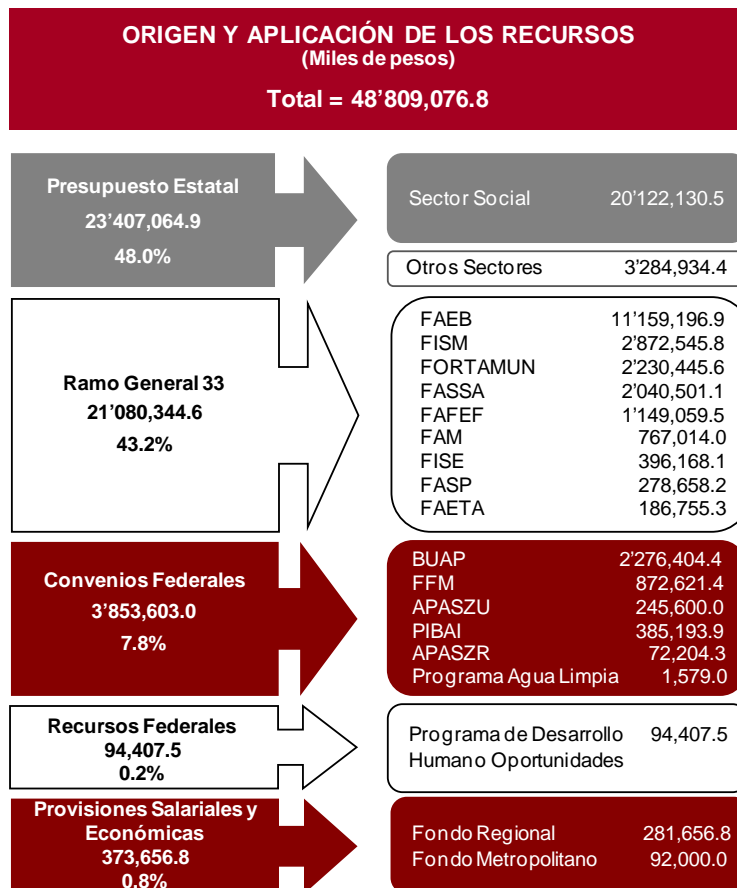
ORIGEN Y APLICACIÓN DE LOS RECURSOS
(Miles de pesos)

Total = 48’809,076.8

Presupuesto Estatal
23’407,064.9
48.0%

Sector Social 20’122,130.5

Otros Sectores 3’284,934.4

Ramo General 33
21’080,344.6
43.2%

| | |
|---|---|
| FAEB | 11’159,196.9 |
| FISM | 2’872,545.8 |
| FORTAMUN | 2’230,445.6 |
| FASSA | 2’040,501.1 |
| FAFEF | 1’149,059.5 |
| FAM | 767,014.0 |
| FISE | 396,168.1 |
| FASP | 278,658.2 |
| FAETA | 186,755.3 |

Convenios Federales
3’853,603.0
7.8%

| | |
|---|---|
| BUAP | 2’276,404.4 |
| FFM | 872,621.4 |
| APASZU | 245,600.0 |
| PIBAI | 385,193.9 |
| APASZR | 72,204.3 |
| Programa Agua Limpia | 1,579.0 |

Recursos Federales
94,407.5
0.2%

Programa de Desarrollo Humano Oportunidades 94,407.5

Provisiones Salariales y Económicas
373,656.8
0.8%

Fondo Regional 281,656.8
Fondo Metropolitano 92,000.0